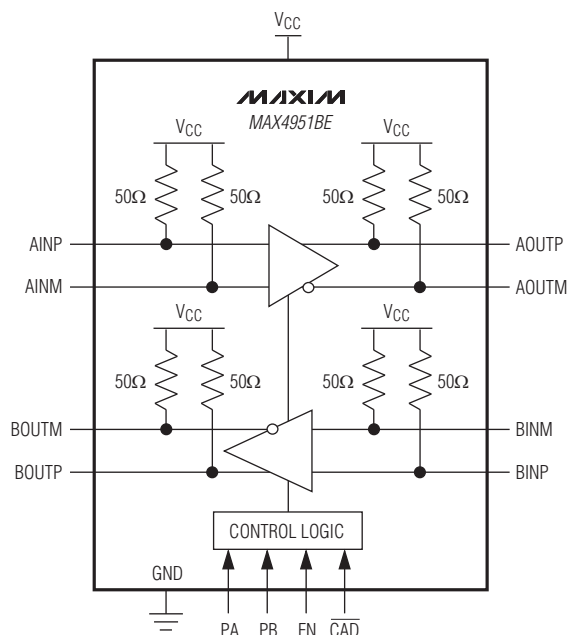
$V_{CC}$

MAXIM
MAX4951BE

$V_{CC}$

$50\Omega$ $50\Omega$

$V_{CC}$

$50\Omega$ $50\Omega$

AINP

AOUTP

AINM

AOUTM

$V_{CC}$

$50\Omega$ $50\Omega$

$V_{CC}$

$50\Omega$ $50\Omega$

BOUTM

BINM

BOUTP

BINP

CONTROL LOGIC

GND

PA PB EN $\overline{CAD}$